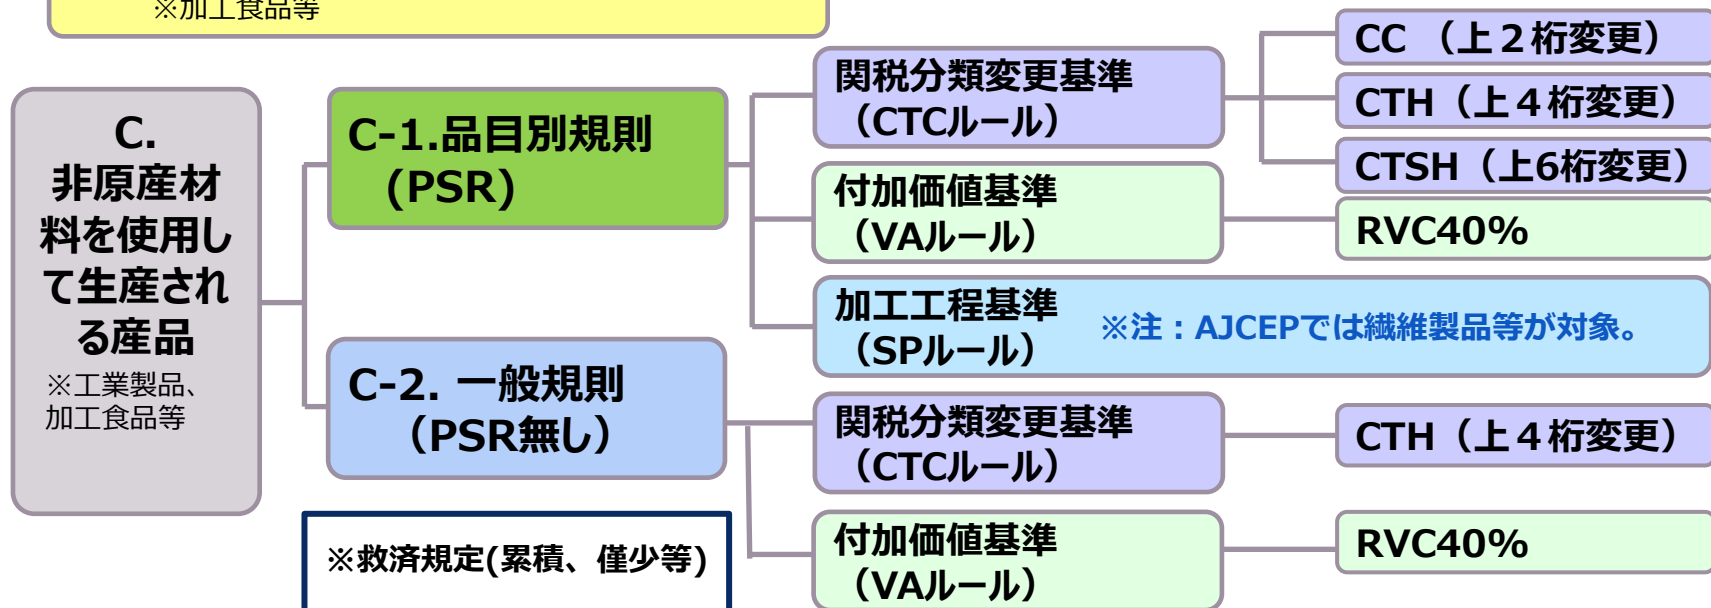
※加工食品等

C.
非原産材料を使用して生産される産品
※工業製品、加工食品等

C-1.品目別規則（PSR）

C-2. 一般規則（PSR無し）

※救済規定(累積、僅少等)

関税分類変更基準（CTCルール）

付加価値基準（VAルール）

加工工程基準（SPルール）

※注：AJCEPでは繊維製品等が対象。

関税分類変更基準（CTCルール）

付加価値基準（VAルール）

CC （上２桁変更）

CTH（上４桁変更）

CTSH（上6桁変更）

RVC40%

CTH（上４桁変更）

RVC40%